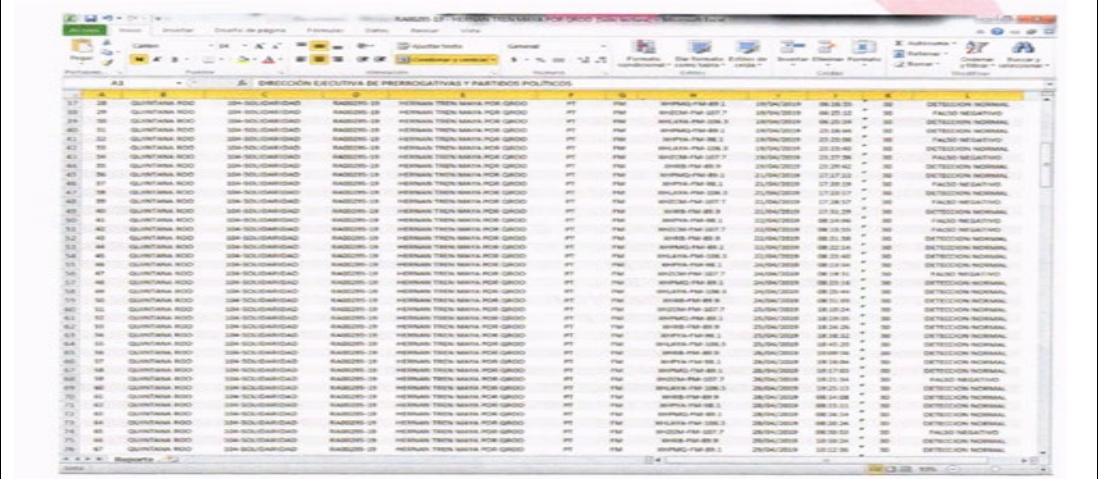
RA00295-19 - HERMAN TREN MAYA POR QROO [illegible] - Microsoft Excel

Archivo | Inicio | Insertar | Diseño de página | Fórmulas | Datos | Revisar | Vista

Pegar | Calibri | Ajustar texto | General | Combinar y centrar | Formato condicional | Dar formato como tabla | Estilos de celda | Insertar | Eliminar | Formato | Autosuma | Rellenar | Borrar | Ordenar y filtrar | Buscar y seleccionar

Portapapeles | Fuente | Alineación | Número | Estilos | Celdas | Modificar

A3 | DIRECCIÓN EJECUTIVA DE PRERROGATIVAS Y PARTIDOS POLÍTICOS

| | A | B | C | D | E | F | G | H | I | J | K | L |
|---|---|---|---|---|---|---|---|---|---|---|---|---|
| 37 | 28 | QUINTANA ROO | 104-SOLIDARIDAD | RA00295-19 | HERMAN TREN MAYA POR QROO | PT | FM | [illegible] | 19/04/2019 | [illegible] | 30 | DETECCION NORMAL |
| 38 | 29 | QUINTANA ROO | 104-SOLIDARIDAD | RA00295-19 | HERMAN TREN MAYA POR QROO | PT | FM | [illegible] | 19/04/2019 | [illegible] | 30 | FALSO NEGATIVO |
| 39 | 30 | QUINTANA ROO | 104-SOLIDARIDAD | RA00295-19 | HERMAN TREN MAYA POR QROO | PT | FM | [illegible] | 19/04/2019 | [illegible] | 30 | DETECCION NORMAL |
| 40 | 31 | QUINTANA ROO | 104-SOLIDARIDAD | RA00295-19 | HERMAN TREN MAYA POR QROO | PT | FM | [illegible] | 19/04/2019 | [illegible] | 30 | DETECCION NORMAL |
| 41 | 32 | QUINTANA ROO | 104-SOLIDARIDAD | RA00295-19 | HERMAN TREN MAYA POR QROO | PT | FM | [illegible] | 19/04/2019 | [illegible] | 30 | FALSO NEGATIVO |
| 42 | 33 | QUINTANA ROO | 104-SOLIDARIDAD | RA00295-19 | HERMAN TREN MAYA POR QROO | PT | FM | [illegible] | 19/04/2019 | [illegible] | 30 | DETECCION NORMAL |
| 43 | 34 | QUINTANA ROO | 104-SOLIDARIDAD | RA00295-19 | HERMAN TREN MAYA POR QROO | PT | FM | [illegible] | 19/04/2019 | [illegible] | 30 | FALSO NEGATIVO |
| 44 | 35 | QUINTANA ROO | 104-SOLIDARIDAD | RA00295-19 | HERMAN TREN MAYA POR QROO | PT | FM | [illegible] | 19/04/2019 | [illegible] | 30 | DETECCION NORMAL |
| 45 | 36 | QUINTANA ROO | 104-SOLIDARIDAD | RA00295-19 | HERMAN TREN MAYA POR QROO | PT | FM | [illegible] | 21/04/2019 | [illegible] | 30 | DETECCION NORMAL |
| 46 | 37 | QUINTANA ROO | 104-SOLIDARIDAD | RA00295-19 | HERMAN TREN MAYA POR QROO | PT | FM | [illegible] | 21/04/2019 | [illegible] | 30 | FALSO NEGATIVO |
| 47 | 38 | QUINTANA ROO | 104-SOLIDARIDAD | RA00295-19 | HERMAN TREN MAYA POR QROO | PT | FM | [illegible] | 21/04/2019 | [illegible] | 30 | DETECCION NORMAL |
| 48 | 39 | QUINTANA ROO | 104-SOLIDARIDAD | RA00295-19 | HERMAN TREN MAYA POR QROO | PT | FM | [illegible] | 21/04/2019 | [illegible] | 30 | FALSO NEGATIVO |
| 49 | 40 | QUINTANA ROO | 104-SOLIDARIDAD | RA00295-19 | HERMAN TREN MAYA POR QROO | PT | FM | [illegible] | 21/04/2019 | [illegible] | 30 | DETECCION NORMAL |
| 50 | 41 | QUINTANA ROO | 104-SOLIDARIDAD | RA00295-19 | HERMAN TREN MAYA POR QROO | PT | FM | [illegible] | 22/04/2019 | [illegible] | 30 | FALSO NEGATIVO |
| 51 | 42 | QUINTANA ROO | 104-SOLIDARIDAD | RA00295-19 | HERMAN TREN MAYA POR QROO | PT | FM | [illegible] | 22/04/2019 | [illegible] | 30 | FALSO NEGATIVO |
| 52 | 43 | QUINTANA ROO | 104-SOLIDARIDAD | RA00295-19 | HERMAN TREN MAYA POR QROO | PT | FM | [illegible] | 22/04/2019 | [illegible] | 30 | DETECCION NORMAL |
| 53 | 44 | QUINTANA ROO | 104-SOLIDARIDAD | RA00295-19 | HERMAN TREN MAYA POR QROO | PT | FM | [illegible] | 22/04/2019 | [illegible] | 30 | DETECCION NORMAL |
| 54 | 45 | QUINTANA ROO | 104-SOLIDARIDAD | RA00295-19 | HERMAN TREN MAYA POR QROO | PT | FM | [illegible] | 22/04/2019 | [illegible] | 30 | DETECCION NORMAL |
| 55 | 46 | QUINTANA ROO | 104-SOLIDARIDAD | RA00295-19 | HERMAN TREN MAYA POR QROO | PT | FM | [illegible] | 24/04/2019 | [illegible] | 30 | DETECCION NORMAL |
| 56 | 47 | QUINTANA ROO | 104-SOLIDARIDAD | RA00295-19 | HERMAN TREN MAYA POR QROO | PT | FM | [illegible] | 24/04/2019 | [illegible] | 30 | FALSO NEGATIVO |
| 57 | 48 | QUINTANA ROO | 104-SOLIDARIDAD | RA00295-19 | HERMAN TREN MAYA POR QROO | PT | FM | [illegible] | 24/04/2019 | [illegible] | 30 | DETECCION NORMAL |
| 58 | 49 | QUINTANA ROO | 104-SOLIDARIDAD | RA00295-19 | HERMAN TREN MAYA POR QROO | PT | FM | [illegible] | 24/04/2019 | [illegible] | 30 | DETECCION NORMAL |
| 59 | 50 | QUINTANA ROO | 104-SOLIDARIDAD | RA00295-19 | HERMAN TREN MAYA POR QROO | PT | FM | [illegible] | 24/04/2019 | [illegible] | 30 | DETECCION NORMAL |
| 60 | 51 | QUINTANA ROO | 104-SOLIDARIDAD | RA00295-19 | HERMAN TREN MAYA POR QROO | PT | FM | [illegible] | 25/04/2019 | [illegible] | 30 | DETECCION NORMAL |
| 61 | 52 | QUINTANA ROO | 104-SOLIDARIDAD | RA00295-19 | HERMAN TREN MAYA POR QROO | PT | FM | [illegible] | 25/04/2019 | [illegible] | 30 | DETECCION NORMAL |
| 62 | 53 | QUINTANA ROO | 104-SOLIDARIDAD | RA00295-19 | HERMAN TREN MAYA POR QROO | PT | FM | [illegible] | 25/04/2019 | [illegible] | 30 | DETECCION NORMAL |
| 63 | 54 | QUINTANA ROO | 104-SOLIDARIDAD | RA00295-19 | HERMAN TREN MAYA POR QROO | PT | FM | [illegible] | 25/04/2019 | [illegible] | 30 | DETECCION NORMAL |
| 64 | 55 | QUINTANA ROO | 104-SOLIDARIDAD | RA00295-19 | HERMAN TREN MAYA POR QROO | PT | FM | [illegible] | 25/04/2019 | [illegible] | 30 | DETECCION NORMAL |
| 65 | 56 | QUINTANA ROO | 104-SOLIDARIDAD | RA00295-19 | HERMAN TREN MAYA POR QROO | PT | FM | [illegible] | 26/04/2019 | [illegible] | 30 | DETECCION NORMAL |
| 66 | 57 | QUINTANA ROO | 104-SOLIDARIDAD | RA00295-19 | HERMAN TREN MAYA POR QROO | PT | FM | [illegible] | 26/04/2019 | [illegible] | 30 | DETECCION NORMAL |
| 67 | 58 | QUINTANA ROO | 104-SOLIDARIDAD | RA00295-19 | HERMAN TREN MAYA POR QROO | PT | FM | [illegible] | 26/04/2019 | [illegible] | 30 | DETECCION NORMAL |
| 68 | 59 | QUINTANA ROO | 104-SOLIDARIDAD | RA00295-19 | HERMAN TREN MAYA POR QROO | PT | FM | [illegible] | 26/04/2019 | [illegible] | 30 | FALSO NEGATIVO |
| 69 | 60 | QUINTANA ROO | 104-SOLIDARIDAD | RA00295-19 | HERMAN TREN MAYA POR QROO | PT | FM | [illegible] | 26/04/2019 | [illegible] | 30 | DETECCION NORMAL |
| 70 | 61 | QUINTANA ROO | 104-SOLIDARIDAD | RA00295-19 | HERMAN TREN MAYA POR QROO | PT | FM | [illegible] | 28/04/2019 | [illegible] | 30 | DETECCION NORMAL |
| 71 | 62 | QUINTANA ROO | 104-SOLIDARIDAD | RA00295-19 | HERMAN TREN MAYA POR QROO | PT | FM | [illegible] | 28/04/2019 | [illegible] | 30 | DETECCION NORMAL |
| 72 | 63 | QUINTANA ROO | 104-SOLIDARIDAD | RA00295-19 | HERMAN TREN MAYA POR QROO | PT | FM | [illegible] | 28/04/2019 | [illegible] | 30 | DETECCION NORMAL |
| 73 | 64 | QUINTANA ROO | 104-SOLIDARIDAD | RA00295-19 | HERMAN TREN MAYA POR QROO | PT | FM | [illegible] | 28/04/2019 | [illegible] | 30 | DETECCION NORMAL |
| 74 | 65 | QUINTANA ROO | 104-SOLIDARIDAD | RA00295-19 | HERMAN TREN MAYA POR QROO | PT | FM | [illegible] | 28/04/2019 | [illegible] | 30 | FALSO NEGATIVO |
| 75 | 66 | QUINTANA ROO | 104-SOLIDARIDAD | RA00295-19 | HERMAN TREN MAYA POR QROO | PT | FM | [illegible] | 28/04/2019 | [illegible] | 30 | DETECCION NORMAL |
| 76 | 67 | QUINTANA ROO | 104-SOLIDARIDAD | RA00295-19 | HERMAN TREN MAYA POR QROO | PT | FM | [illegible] | 29/04/2019 | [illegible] | 30 | DETECCION NORMAL |

Reporte

Listo